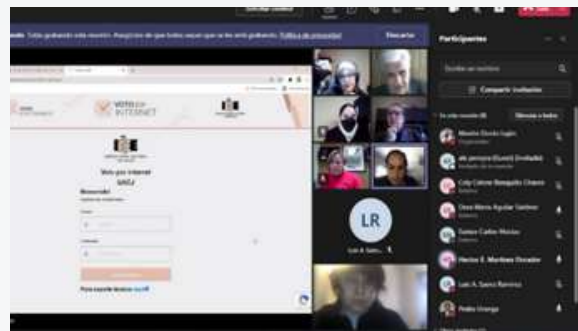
ndo. Estás grabando esta reunión. Asegúrate de que todos sepan que se les está grabando. Política de privacidad

Descartar

Participantes

Compartir invitación

VOTO POR INTERNET

Voto por Internet

UNSJ

Bienvenido

LR

Luis A. Sáenz

Silenciar a todos

Martín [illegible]

Cely Celene Basaguilo Chavez

Oscar Mario Aguilar Sánchez

Gaston Carlos Merino

Hector E. Martinez Dorador

Luis A. Saenz Ramirez

Pedro Orozco